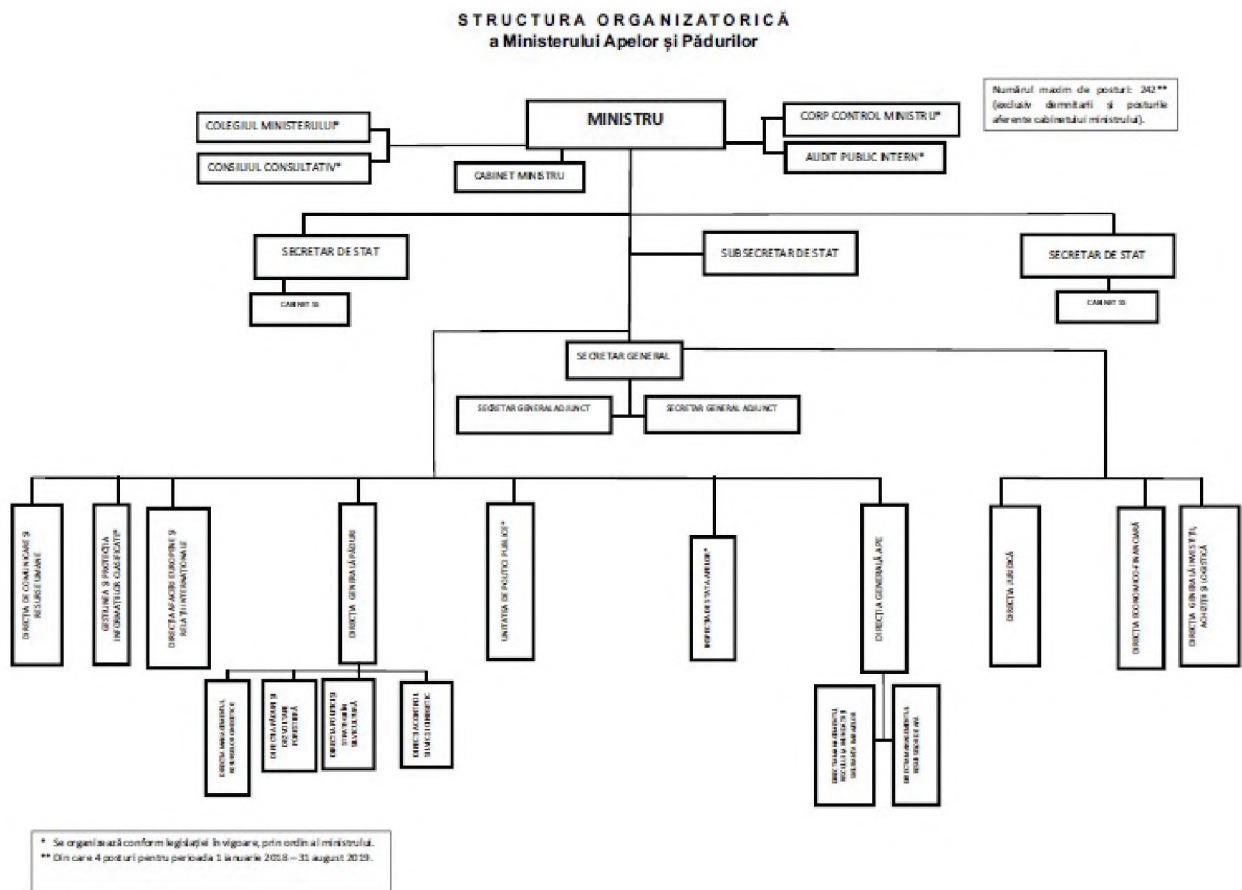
STRUCTURA ORGANIZATORICĂ
a Ministerului Apelor și Pădurilor

Numărul maxim de posturi: 242**
(exclusiv demnitarii și posturile aferente cabinetului ministrului).

MINISTRU

COLEGIUL MINISTERULUI*

CONSILIUL CONSULTATIV*

CABINET MINISTRU

CORP CONTROL MINISTRU*

AUDIT PUBLIC INTERN*

SECRETAR DE STAT

CABINET SS

SUBSECRETAR DE STAT

SECRETAR DE STAT

CABINET SS

SECRETAR GENERAL

SECRETAR GENERAL ADJUNCT

SECRETAR GENERAL ADJUNCT

DIRECȚIA DE COMUNICARE ȘI RESURSE UMANE

GESTIUNEA ȘI PROTECȚIA INFORMAȚIILOR CLASIFICATE*

DIRECȚIA AFACERI EUROPENE ȘI RELAȚII INTERNAȚIONALE

DIRECȚIA GENERALĂ PĂDURI

UNITATEA DE POLITICI PUBLICE*

INSPECȚIA DE STAT A APELOR*

DIRECȚIA GENERALĂ APE

DIRECȚIA JURIDICĂ

DIRECȚIA ECONOMICO-FINANCIARĂ

DIRECȚIA GENERALĂ INVESTIȚII, ACHIZIȚII ȘI LOGISTICĂ

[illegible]

DIRECȚIA PĂDURI ȘI DEZVOLTARE FORESTIERĂ

DIRECȚIA POLITICI STRATEGII ÎN SILVICULTURĂ

DIRECȚIA CONTROL SILVIC CINEGETIC

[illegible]

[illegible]

* Se organizează conform legislației în vigoare, prin ordin al ministrului.
** Din care 4 posturi pentru perioada 1 ianuarie 2018 – 31 august 2019.